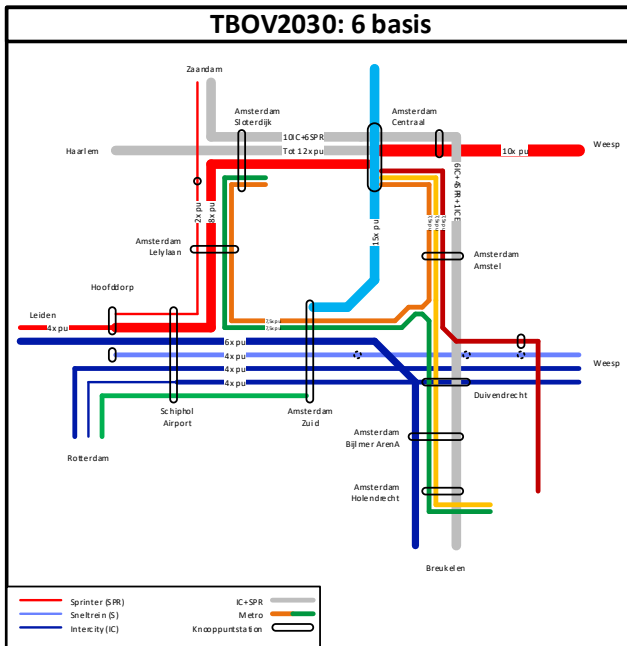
TBOV2030: 6 basis

Zaandam
Amsterdam Sloterdijk
Amsterdam Centraal
10IC+6SPR
Tot 12x pu
Haarlem
10x pu
Weesp
2x pu
8x pu
15x pu
6IC+6SPR+1ICE
Amsterdam Lelylaan
Amsterdam Amstel
Hoofddorp
Leiden
4x pu
6x pu
4x pu
4x pu
4x pu
Weesp
Schiphol Airport
Amsterdam Zuid
Duivendrecht
Rotterdam
Amsterdam Bijlmer ArenA
Amsterdam Holendrecht
Breukelen

Sprinter (SPR)
Sneltrein (S)
Intercity (IC)
IC+SPR
Metro
Knooppuntstation